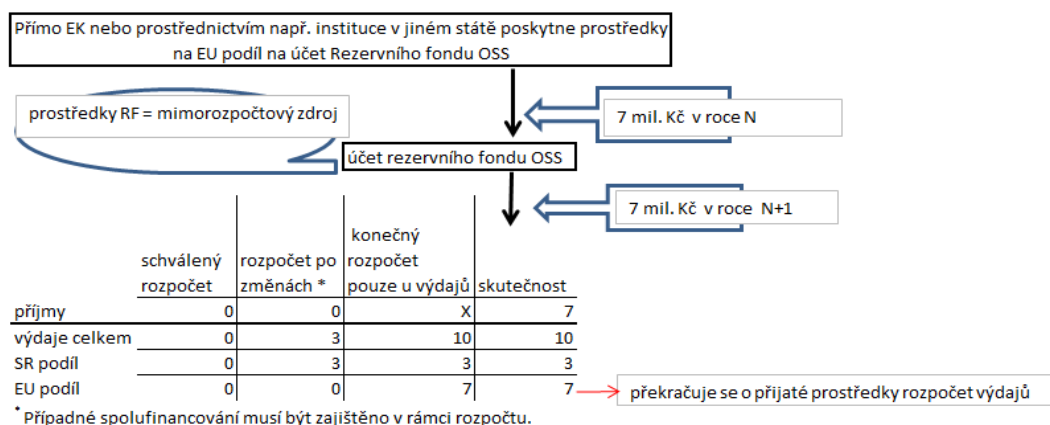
Přímo EK nebo prostřednictvím např. instituce v jiném státě poskytne prostředky na EU podíl na účet Rezervního fondu OSS

prostředky RF = mimorozpočtový zdroj

7 mil. Kč v roce N

účet rezervního fondu OSS

7 mil. Kč v roce N+1

| | schválený rozpočet | rozpočet po změnách * | konečný rozpočet pouze u výdajů | skutečnost |
|---|---|---|---|---|
| příjmy | 0 | 0 | X | 7 |
| výdaje celkem | 0 | 3 | 10 | 10 |
| SR podíl | 0 | 3 | 3 | 3 |
| EU podíl | 0 | 0 | 7 | 7 |

překračuje se o přijaté prostředky rozpočet výdajů

* Případné spolufinancování musí být zajištěno v rámci rozpočtu.